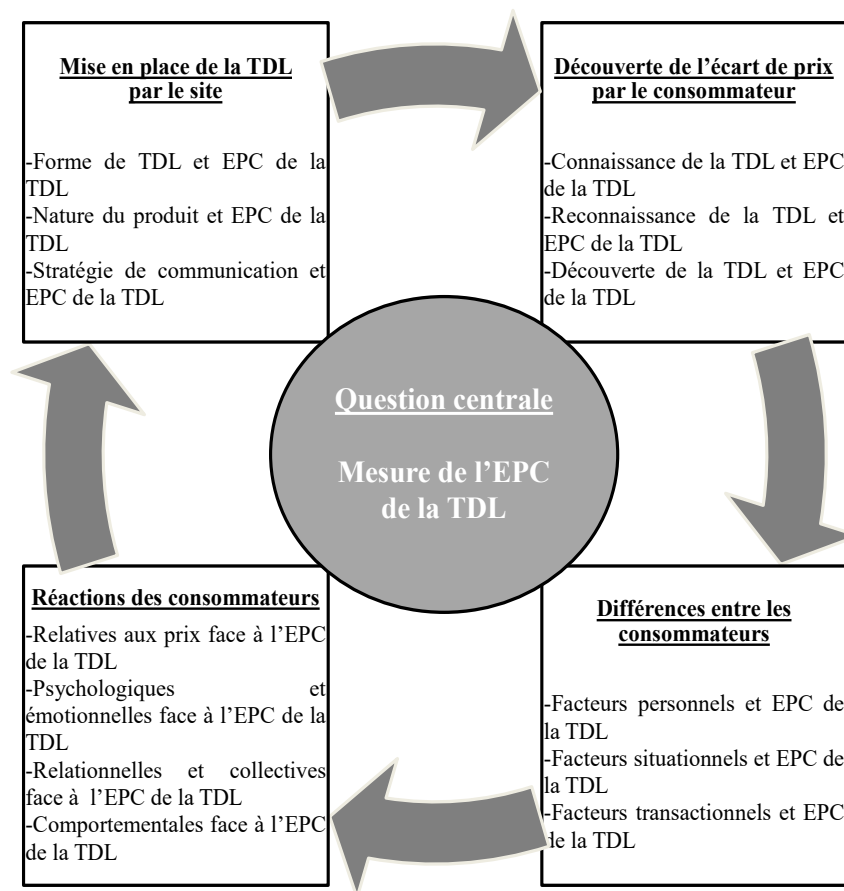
Mise en place de la TDL par le site

-Forme de TDL et EPC de la TDL
-Nature du produit et EPC de la TDL
-Stratégie de communication et EPC de la TDL

Découverte de l'écart de prix par le consommateur

-Connaissance de la TDL et EPC de la TDL
-Reconnaissance de la TDL et EPC de la TDL
-Découverte de la TDL et EPC de la TDL

Question centrale

Mesure de l'EPC de la TDL

Réactions des consommateurs

-Relatives aux prix face à l'EPC de la TDL
-Psychologiques et émotionnelles face à l'EPC de la TDL
-Relationnelles et collectives face à l'EPC de la TDL
-Comportementales face à l'EPC de la TDL

Différences entre les consommateurs

-Facteurs personnels et EPC de la TDL
-Facteurs situationnels et EPC de la TDL
-Facteurs transactionnels et EPC de la TDL